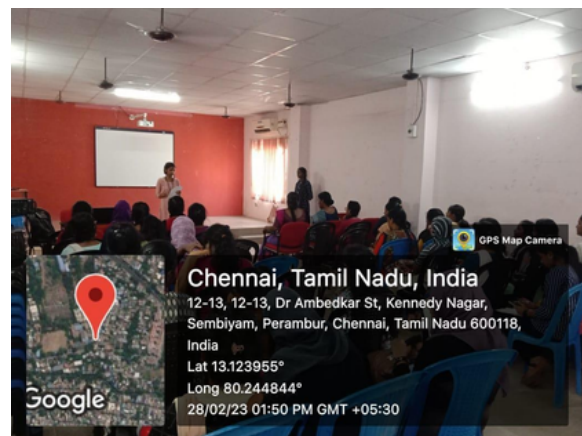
GPS Map Camera

Chennai, Tamil Nadu, India
12-13, 12-13, Dr Ambedkar St, Kennedy Nagar, Sembiyam, Perambur, Chennai, Tamil Nadu 600118, India
Lat 13.123955°
Long 80.244844°
28/02/23 01:50 PM GMT +05:30

Google